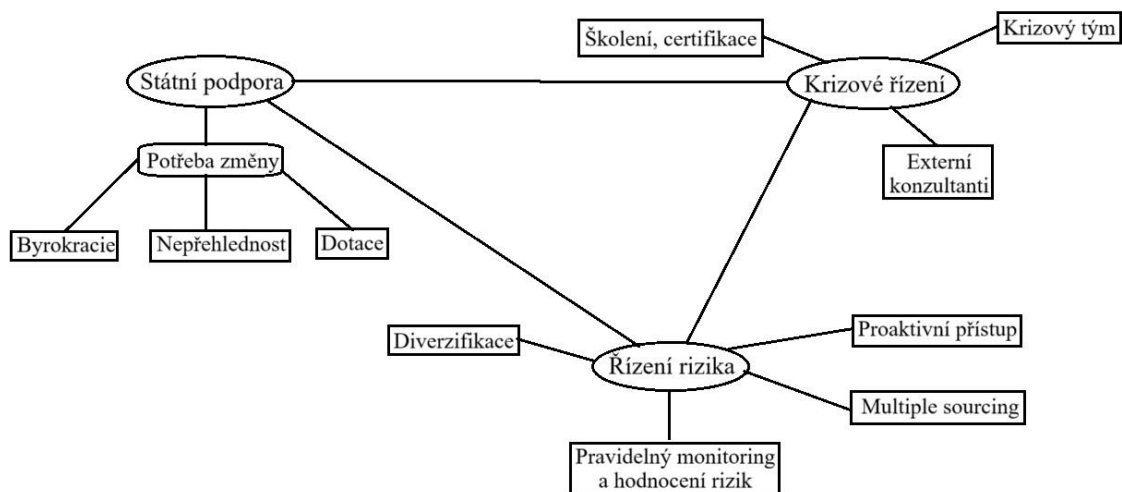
Školení, certifikace

Krizový tým

Státní podpora

Krizové řízení

Potřeba změny

Externí konzultanti

Byrokracie

Nepřehlednost

Dotace

Diverzifikace

Proaktivní přístup

Řízení rizika

Multiple sourcing

Pravidelný monitoring a hodnocení rizik